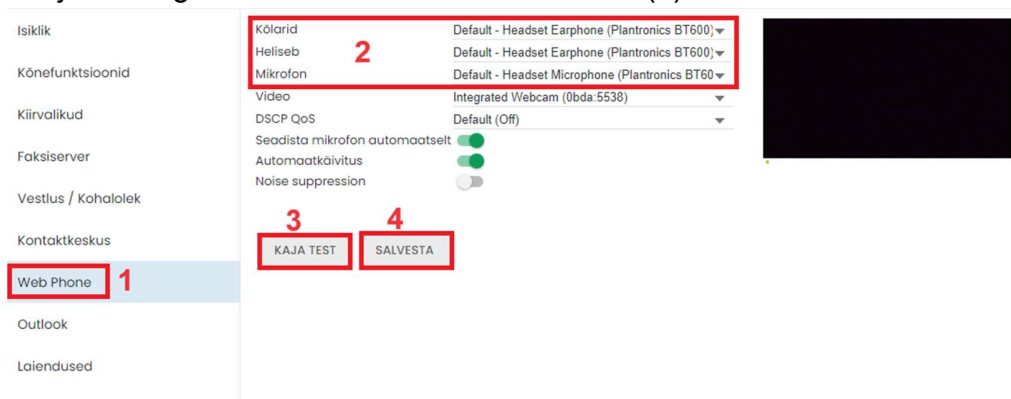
Isiklik
Kõnefunktsioonid
Kiirvalikud
Faksiserver
Vestlus / Kohalolek
Kontaktkeskus
Web Phone 1
Outlook
Laiendused

Kõlarid Default - Headset Earphone (Plantronics BT600)
Heliseb Default - Headset Earphone (Plantronics BT600)
Mikrofon Default - Headset Microphone (Plantronics BT60
2
Video Integrated Webcam (0bda:5538)
DSCP QoS Default (Off)
Seadista mikrofon automaatselt
Automaatkäivitus
Noise suppression

3 KAJA TEST
4 SALVESTA